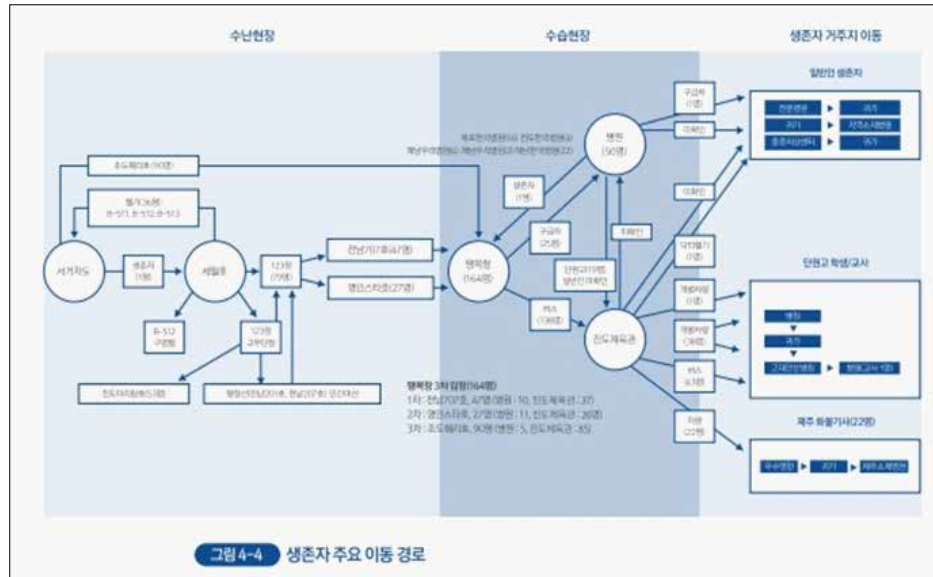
수난현장

수습현장

생존자 거주지 이동

일반인 생존자

초도해경(18)(90명)

헬기(36명)
B-511, B-512, B-513

서거차도

생존자
(1명)

세월호

123정
(79명)

전남201호(47명)

명진스타호(27명)

B-512
구조함

123정
고무단정

진도지도함(5명)

행정선[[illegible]], 전남207호 인근어선

팽목항
(164명)

목포한국병원(4) 진도한국병원(4)
해남우리병원(6) 해남종합병원(1) 목포한국병원(22)

병원
(50명)

생존자
(1명)

구급차
(25명)

단원고(15명)
일반인 (4명)

퇴원

버스
(108명)

진도체육관

구급차
(1명)

미확인

미확인

닥터헬기
(1명)

개별차량
(1명)

개별차량
(38명)

버스
(67명)

자차
(22명)

팽목항 최초 입항(164명)
1차 : 전남201호, 47명(병원 : 10, 진도체육관 : 37)
2차 : 명진스타호, 27명(병원 : 11, 진도체육관 : 26)
3차 : 초도해경, 90명(병원 : 5, 진도체육관 : 85)

단원고 학생/교사

제주 화물기사(22명)

그림 4-4 생존자 주요 이동 경로